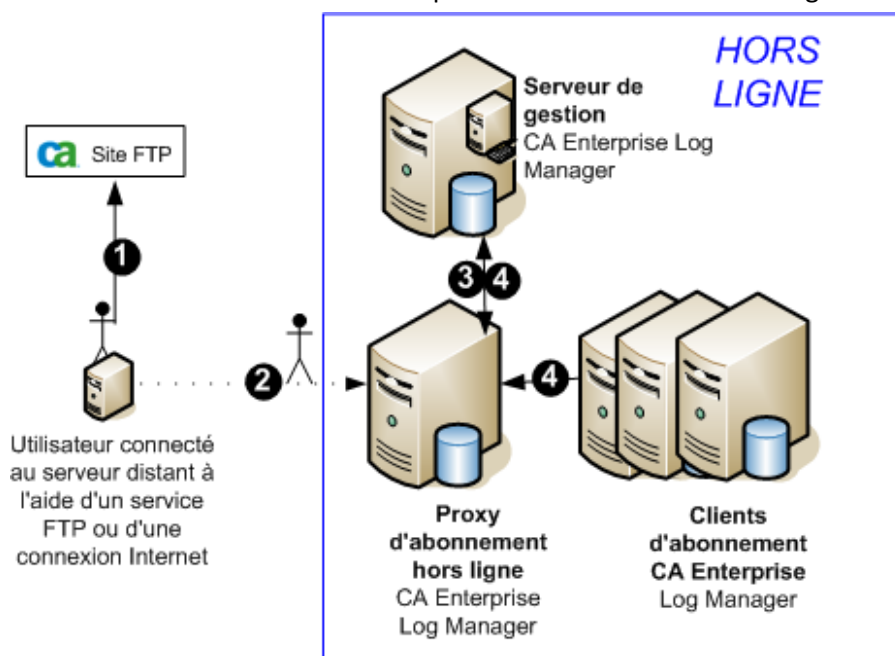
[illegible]

HORS LIGNE

Serveur de gestion
CA Enterprise Log Manager

Site FTP

1

3 4

2

4

Utilisateur connecté au serveur distant à l'aide d'un service FTP ou d'une connexion Internet

Proxy d'abonnement hors ligne
CA Enterprise Log Manager

Clients d'abonnement CA Enterprise
Log Manager